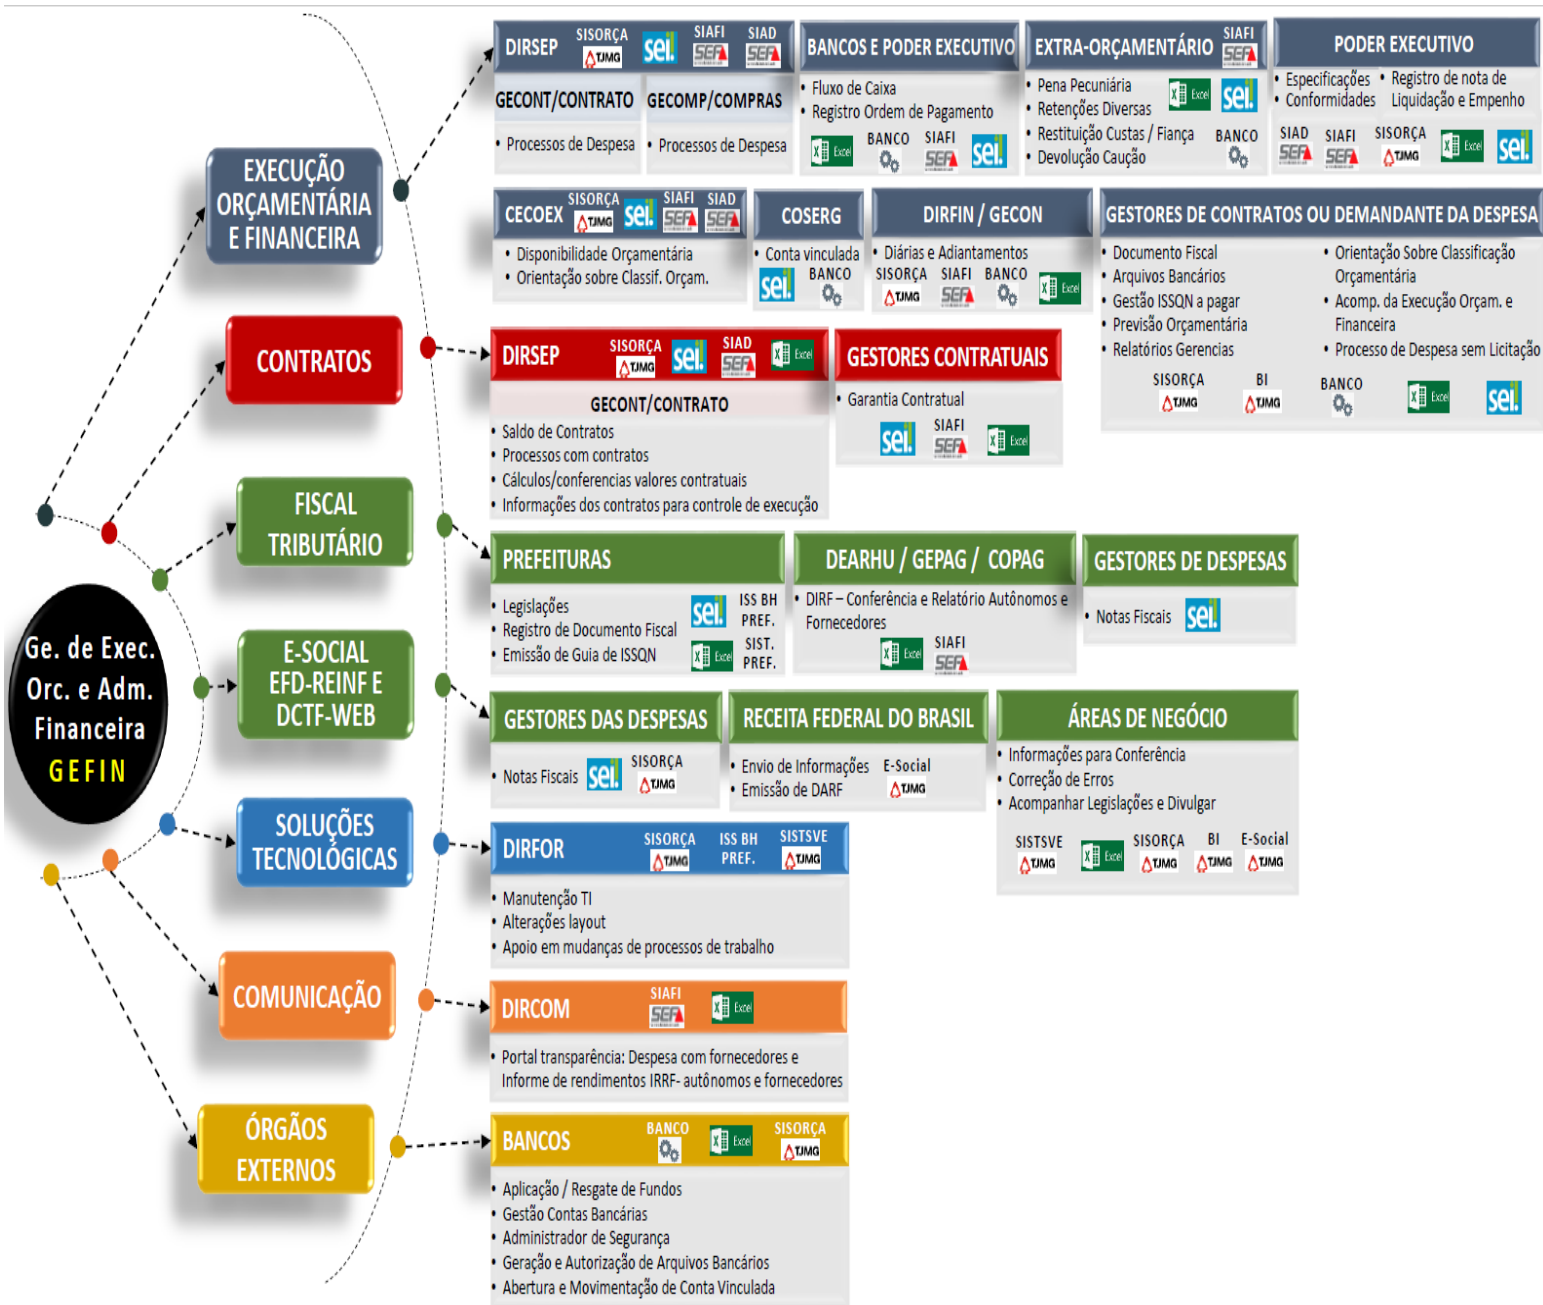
Ge. de Exec. Orc. e Adm. Financeira GEFIN

EXECUÇÃO ORÇAMENTÁRIA E FINANCEIRA

CONTRATOS

FISCAL TRIBUTÁRIO

E-SOCIAL EFD-REINF E DCTF-WEB

SOLUÇÕES TECNOLÓGICAS

COMUNICAÇÃO

ÓRGÃOS EXTERNOS

DIRSEP SISORÇA TJMG sei SIAFI SEFA SIAD SEFA

GECONT/CONTRATO
• Processos de Despesa

GECOMP/COMPRAS
• Processos de Despesa

BANCOS E PODER EXECUTIVO
• Fluxo de Caixa
• Registro Ordem de Pagamento
Excel BANCO SIAFI SEFA sei

EXTRA-ORÇAMENTÁRIO SIAFI SEFA
• Pena Pecuniária
• Retenções Diversas
• Restituição Custas / Fiança
• Devolução Caução
Excel sei BANCO

PODER EXECUTIVO
• Especificações
• Conformidades
• Registro de nota de Liquidação e Empenho
SIAD SEFA SIAFI SEFA SISORÇA TJMG Excel sei

CECOEX SISORÇA TJMG sei SIAFI SEFA SIAD SEFA
• Disponibilidade Orçamentária
• Orientação sobre Classif. Orçam.

COSERG
• Conta vinculada
sei BANCO

DIRFIN / GECON
• Diárias e Adiantamentos
SISORÇA TJMG SIAFI SEFA BANCO Excel

GESTORES DE CONTRATOS OU DEMANDANTE DA DESPESA
• Documento Fiscal
• Arquivos Bancários
• Gestão ISSQN a pagar
• Previsão Orçamentária
• Relatórios Gerenciais
• Orientação Sobre Classificação Orçamentária
• Acomp. da Execução Orçam. e Financeira
• Processo de Despesa sem Licitação
SISORÇA TJMG BI TJMG BANCO Excel sei

DIRSEP SISORÇA TJMG sei SIAD SEFA Excel

GECONT/CONTRATO
• Saldo de Contratos
• Processos com contratos
• Cálculos/conferencias valores contratuais
• Informações dos contratos para controle de execução

GESTORES CONTRATUAIS
• Garantia Contratual
sei SIAFI SEFA Excel

PREFEITURAS
• Legislações
• Registro de Documento Fiscal
• Emissão de Guia de ISSQN
sei ISS BH PREF. Excel SIST. PREF.

DEARHU / GEPAG / COPAG
• DIRF – Conferência e Relatório Autônomos e Fornecedores
Excel SIAFI SEFA

GESTORES DE DESPESAS
• Notas Fiscais sei

GESTORES DAS DESPESAS
• Notas Fiscais sei SISORÇA TJMG

RECEITA FEDERAL DO BRASIL
• Envio de Informações
• Emissão de DARF
E-Social TJMG

ÁREAS DE NEGÓCIO
• Informações para Conferência
• Correção de Erros
• Acompanhar Legislações e Divulgar
SISTSVE TJMG Excel SISORÇA TJMG BI TJMG E-Social TJMG

DIRFOR SISORÇA TJMG ISS BH PREF. SISTSVE TJMG
• Manutenção TI
• Alterações layout
• Apoio em mudanças de processos de trabalho

DIRCOM SIAFI SEFA Excel
• Portal transparência: Despesa com fornecedores e Informe de rendimentos IRRF- autônomos e fornecedores

BANCOS BANCO Excel SISORÇA TJMG
• Aplicação / Resgate de Fundos
• Gestão Contas Bancárias
• Administrador de Segurança
• Geração e Autorização de Arquivos Bancários
• Abertura e Movimentação de Conta Vinculada